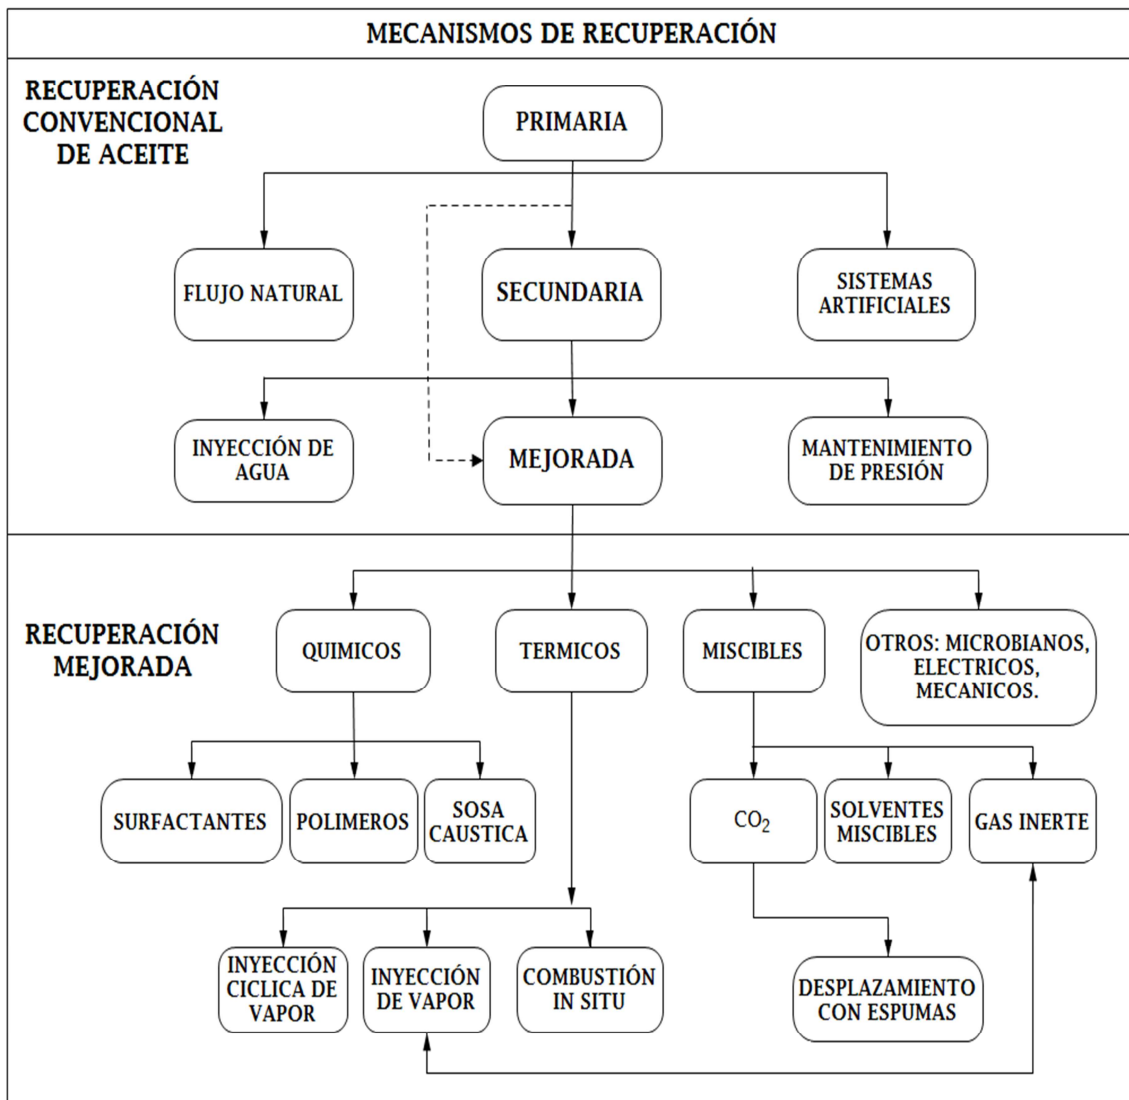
MECANISMOS DE RECUPERACIÓN

RECUPERACIÓN CONVENCIONAL DE ACEITE

PRIMARIA

FLUJO NATURAL

SECUNDARIA

SISTEMAS ARTIFICIALES

INYECCIÓN DE AGUA

MEJORADA

MANTENIMIENTO DE PRESIÓN

RECUPERACIÓN MEJORADA

QUIMICOS

TERMICOS

MISCIBLES

OTROS: MICROBIANOS, ELECTRICOS, MECANICOS.

SURFACTANTES

POLIMEROS

SOSA CAUSTICA

$CO_2$

SOLVENTES MISCIBLES

GAS INERTE

INYECCIÓN CICLICA DE VAPOR

INYECCIÓN DE VAPOR

COMBUSTIÓN IN SITU

DESPLAZAMIENTO CON ESPUMAS